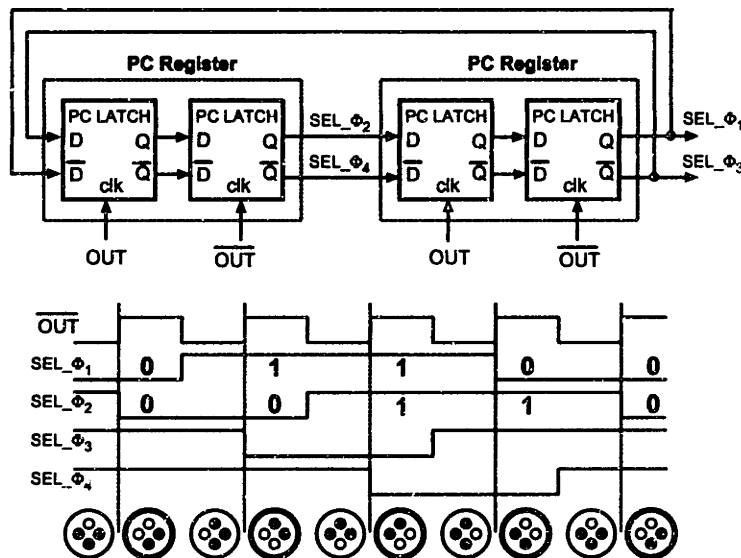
PC Register

PC LATCH
D Q
$\overline{D}$ clk $\overline{Q}$

PC LATCH
D Q
$\overline{D}$ clk $\overline{Q}$

SEL_$\Phi_2$

SEL_$\Phi_4$

PC Register

PC LATCH
D Q
$\overline{D}$ clk $\overline{Q}$

PC LATCH
D Q
$\overline{D}$ clk $\overline{Q}$

SEL_$\Phi_1$

SEL_$\Phi_3$

OUT

$\overline{OUT}$

OUT

$\overline{OUT}$

$\overline{OUT}$

SEL_$\Phi_1$ 0 1 1 0 0

SEL_$\Phi_2$ 0 0 1 1 0

SEL_$\Phi_3$

SEL_$\Phi_4$